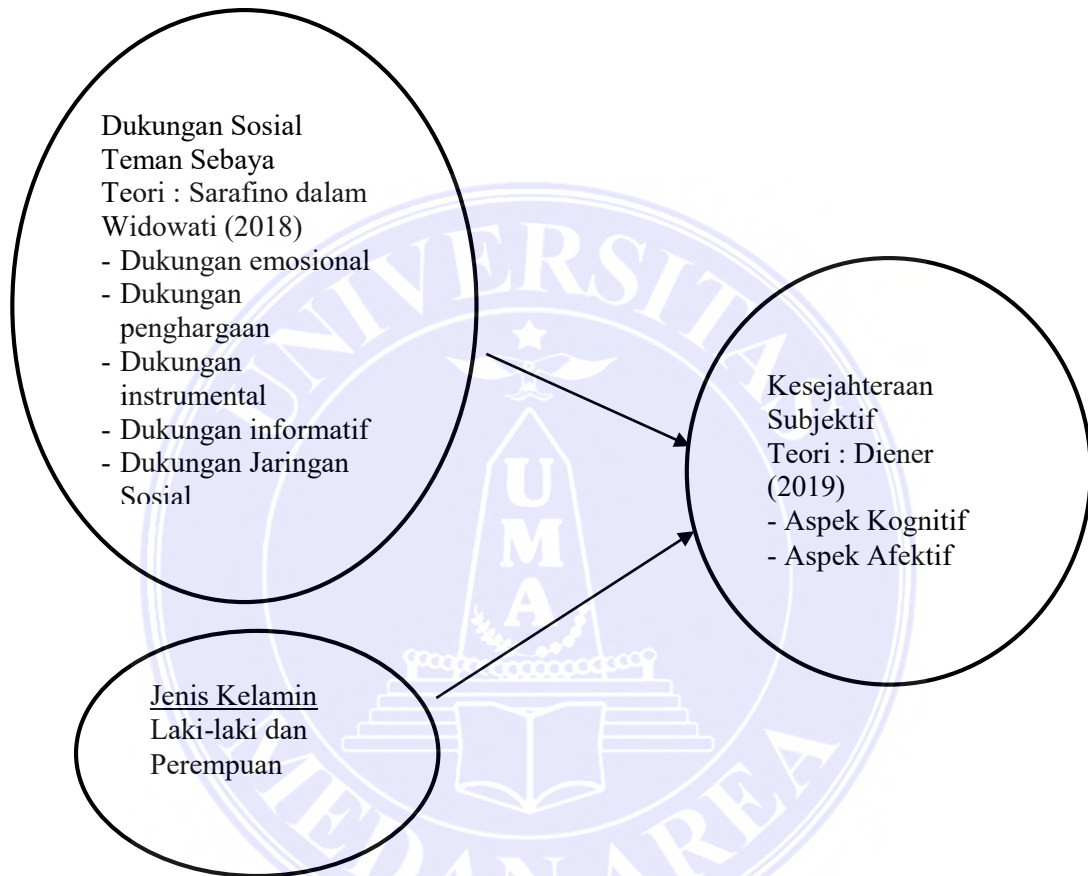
Dukungan Sosial Teman Sebaya
Teori : Sarafino dalam Widowati (2018)
- Dukungan emosional
- Dukungan penghargaan
- Dukungan instrumental
- Dukungan informatif
- Dukungan Jaringan Sosial

Kesejahteraan Subjektif
Teori : Diener (2019)
- Aspek Kognitif
- Aspek Afektif

Jenis Kelamin
Laki-laki dan Perempuan

UNIVERSITAS
UMA
MEDAN AREA